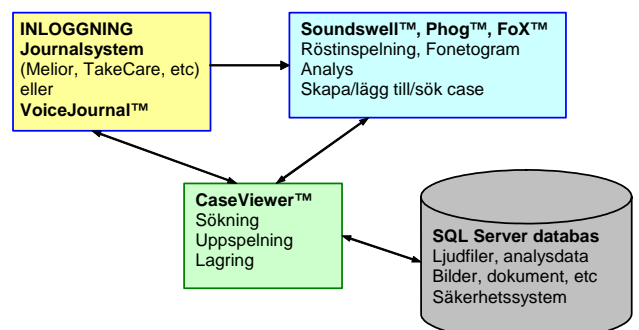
**INLOGGNING**
**Journalsystem**
(Melior, TakeCare, etc)
eller
**VoiceJournal™**

**Soundswell™, Phog™, FoX™**
Röstinspelning, Fonetogram
Analys
Skapa/lägg till/sök case

**CaseViewer™**
Sökning
Uppspelning
Lagring

**SQL Server databas**
Ljudfiler, analysdata
Bilder, dokument, etc
Säkerhetssystem